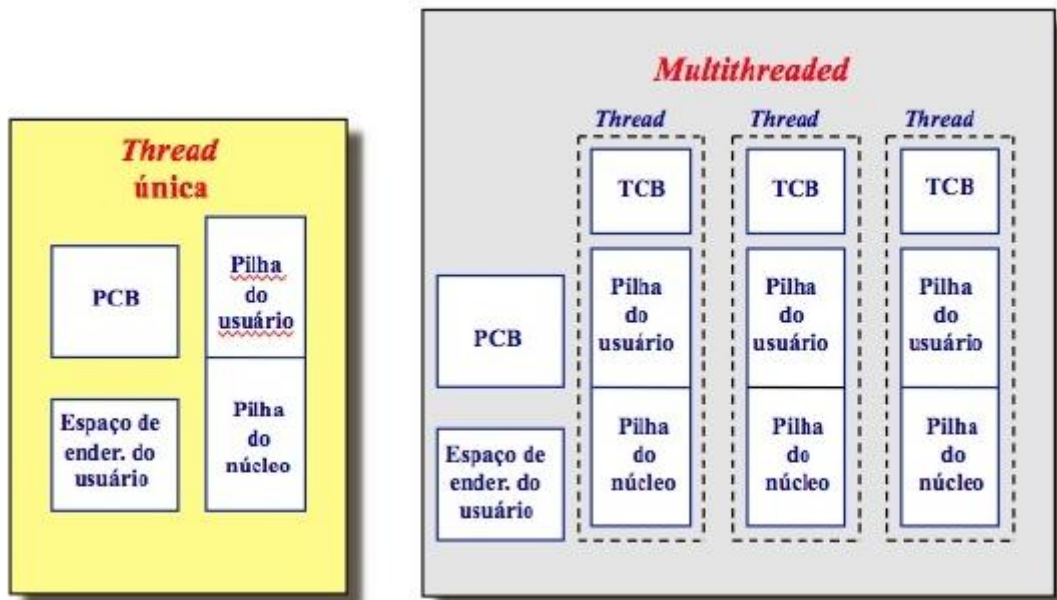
Thread única

PCB

Pilha do usuário

Espaço de ender. do usuário

Pilha do núcleo

Multithreaded

Thread

Thread

Thread

TCB

TCB

TCB

PCB

Pilha do usuário

Pilha do usuário

Pilha do usuário

Espaço de ender. do usuário

Pilha do núcleo

Pilha do núcleo

Pilha do núcleo